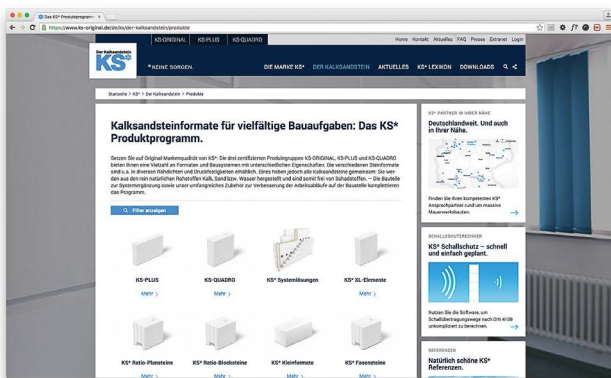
Das KS* Produktprogramm

https://www.ks-original.de/de/der-kalksandstein/produkte

KS-ORIGINAL KS-PLUS KS-QUADRO

Home Kontakt Aktuelles FAQ Presse Extranet Login

Der Kalksandstein

KS*

* KEINE SORGEN.

DIE MARKE KS* DER KALKSANDSTEIN AKTUELLES KS* LEXIKON DOWNLOADS

Startseite > KS* > Der Kalksandstein > Produkte

Kalksandsteinformate für vielfältige Bauaufgaben: Das KS* Produktprogramm.

Setzen Sie auf Original-Markenqualität von KS*: Die drei zertifizierten Produktgruppen KS-ORIGINAL, KS-PLUS und KS-QUADRO bieten Ihnen eine Vielzahl an Formaten und Bausystemen mit unterschiedlichen Eigenschaften. Die verschiedenen Steinformate sind u.a. in diversen Rohdichten und Druckfestigkeiten erhältlich. Eines haben jedoch alle Kalksandsteine gemeinsam: Sie werden aus den rein natürlichen Rohstoffen Kalk, Sand und Wasser hergestellt und sind somit frei von Schadstoffen. – Die Bauteile zur Systemergänzung sowie unser umfangreiches Zubehör zur Verbesserung der Arbeitsabläufe auf der Baustelle komplettieren das Programm.

Filter anzeigen

KS-PLUS
Mehr

KS-QUADRO
Mehr

KS* Systemlösungen
Mehr

KS* XL-Elemente
Mehr

KS* Ratio-Plansteine
Mehr

KS* Ratio-Blocksteine
Mehr

KS* Kleinformate
Mehr

KS* Fasensteine
Mehr

KS* PARTNER IN IHRER NÄHE

Deutschlandweit. Und auch in Ihrer Nähe.

Finden Sie Ihren kompetenten KS* Ansprechpartner rund um massive Mauerwerksbauten.

SCHALLSCHUTZRECHNER

KS* Schallschutz – schnell und einfach geplant.

Nutzen Sie die Software, um Schallübertragungswege nach DIN 4109 unkompliziert zu berechnen.

REFERENZEN

Natürlich schöne KS* Referenzen.